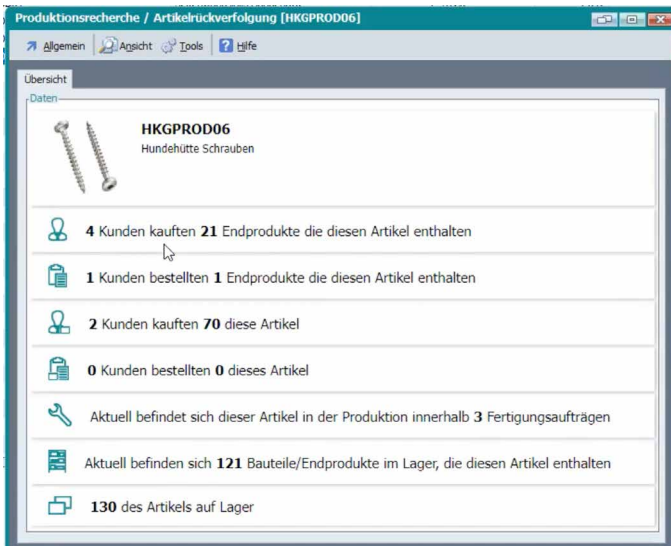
Produktionsrecherche / Artikelrückverfolgung [HKGPROD06]

Allgemein | Ansicht | Tools | Hilfe

Übersicht

Daten

HKGPROD06
Hundehütte Schrauben

4 Kunden kauften 21 Endprodukte die diesen Artikel enthalten

1 Kunden bestellten 1 Endprodukte die diesen Artikel enthalten

2 Kunden kauften 70 diese Artikel

0 Kunden bestellten 0 dieses Artikel

Aktuell befindet sich dieser Artikel in der Produktion innerhalb 3 Fertigungsaufträgen

Aktuell befinden sich 121 Bauteile/Endprodukte im Lager, die diesen Artikel enthalten

130 des Artikels auf Lager